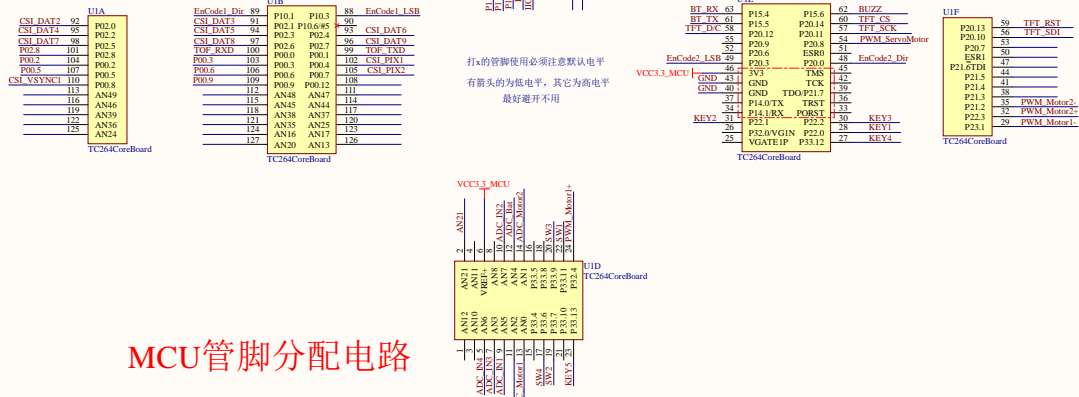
U1A
CSI_DAT2 92 P02.0
CSI_DAT4 95 P02.2
CSI_DAT7 98 P02.5
P02.8 101 P02.8
P00.2 104 P00.2
P00.5 107 P00.5
CSI_VSYNC1 110 P00.8
113 AN49
116 AN46
119 AN39
122 AN36
125 AN24
TC264CoreBoard

U1B
EnCode1_Dir 89 P10.1
CSI_DAT3 91 P02.1
CSI_DAT5 94 P02.3
CSI_DAT8 97 P02.6
TOF_RXD 100 P00.0
P00.3 103 P00.3
P00.6 106 P00.6
P00.9 109 P00.9
112 AN48
115 AN45
118 AN38
121 AN35
124 AN16
127 AN20
P10.3 88 EnCode1_LSB
P10.6/#5 90
P02.4 93 CSI_DAT6
P02.7 96 CSI_DAT9
P00.1 99 TOF_TXD
P00.4 102 CSI_PIX1
P00.7 105 CSI_PIX2
P00.12 108
AN47 111
AN44 114
AN37 117
AN25 120
AN17 123
AN13 126
TC264CoreBoard

打x的管脚使用必须注意默认电平
有箭头的为低电平，其它为高电平
最好避开不用

BT_RX 63 P15.4
BT_TX 61 P15.5
TFT_D/C 58 P20.12
55 P20.9
52 P20.6
EnCode2_LSB 49 P20.3
VCC3.3_MCU 46 3V3
GND 43 GND
GND 40 GND
37 P14.0/TX
34 P14.1/RX
KEY2 31 P22.1
26 P32.0/VGIN
25 VGATE1P
P15.6 62 BUZZ
P20.14 60 TFT_CS
P20.11 57 TFT_SCK
P20.8 54 PWM_ServoMotor
ESR0 51
P20.0 48 EnCode2_Dir
TMS 45
TCK 42
TDO/P21.7 39
TRST 36
PORST 33
P22.2 30 KEY3
P22.0 28 KEY1
P33.12 27 KEY4
TC264CoreBoard

U1F
P20.13 59 TFT_RST
P20.10 56 TFT_SDI
P20.7 53
ESR1 50
P21.6TDI 47
P21.5 44
P21.4 41
P21.3 38
P21.2 35 PWM_Motor2+
P22.3 32 PWM_Motor2+
P23.1 29 PWM_Motor1-
TC264CoreBoard

VCC3.3_MCU
AN21
ADC_IN2
ADC_Bat
ADC_Motor2
SW3
SW1
PWM_Motor1+
U1D
TC264CoreBoard
AN21 AN11 VREF+ AN8 AN4 AN1 P33.5 P33.9 P33.11 P32.4
AN12 AN10 AN6 AN3 AN5 AN0 P33.4 P33.6 P33.7 P33.10 P33.13
ADC_IN4 ADC_IN3 ADC_IN1 Motor1 SW4 SW2 KEY5

MCU管脚分配电路